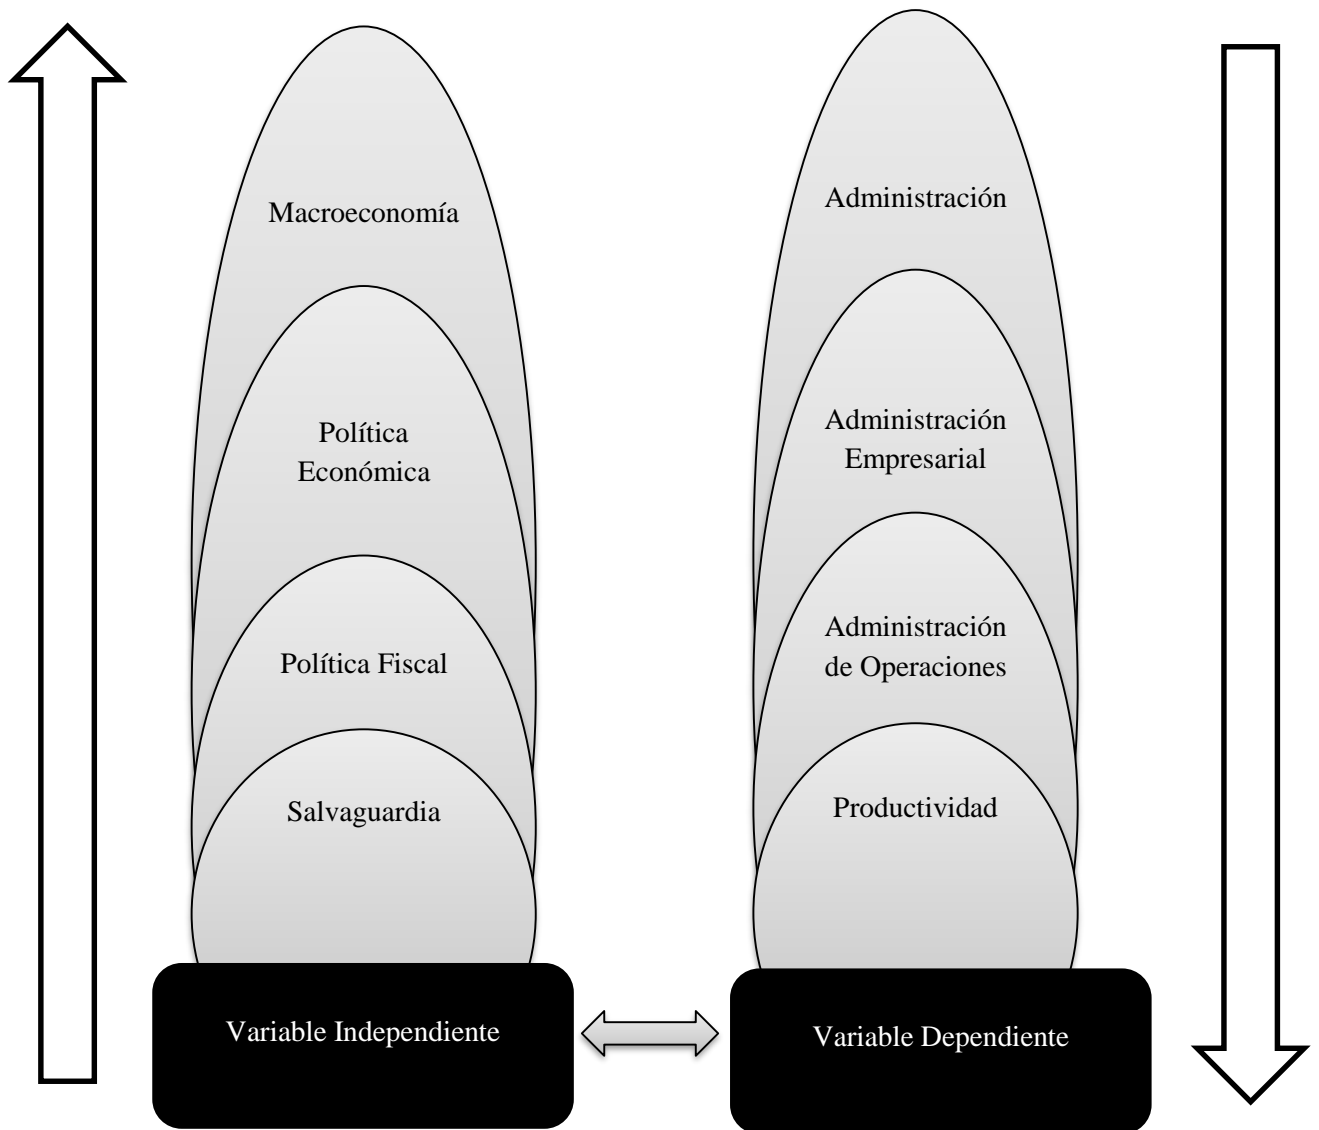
Macroeconomía

Política Económica

Política Fiscal

Salvaguardia

Variable Independiente

Administración

Administración Empresarial

Administración de Operaciones

Productividad

Variable Dependiente